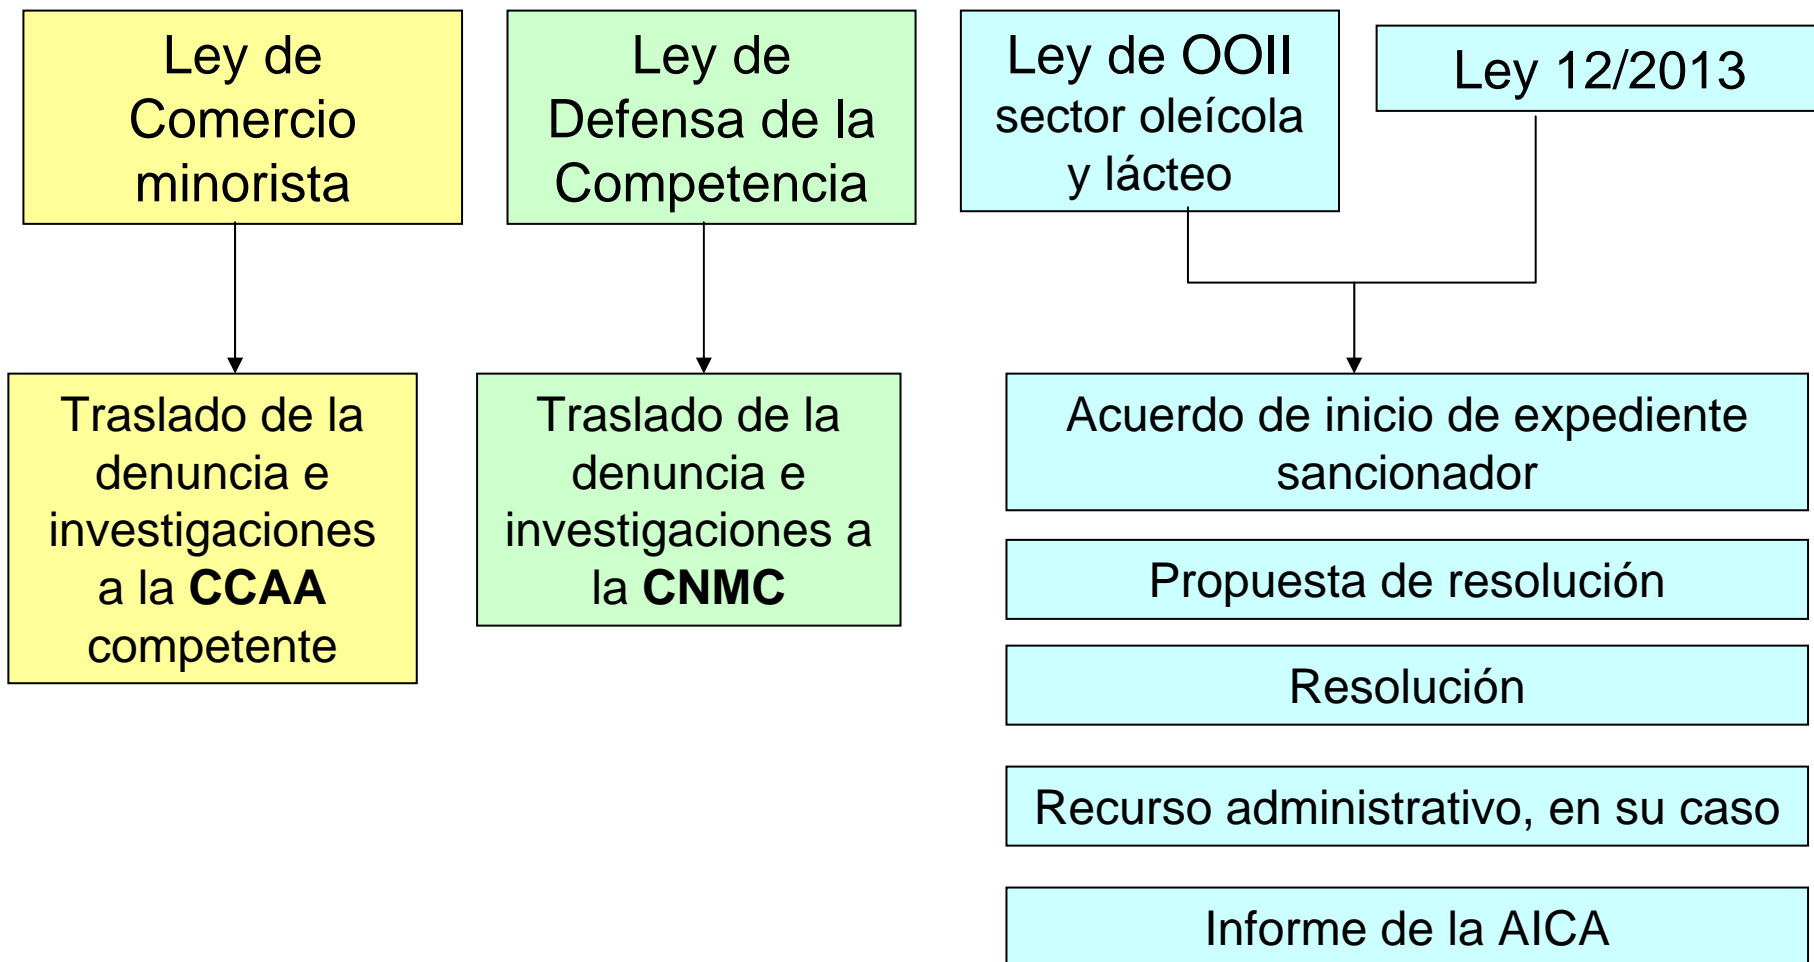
Ley de Comercio minorista

Ley de Defensa de la Competencia

Ley de OOII sector oleícola y lácteo

Ley 12/2013

Traslado de la denuncia e investigaciones a la **CCAA** competente

Traslado de la denuncia e investigaciones a la **CNMC**

Acuerdo de inicio de expediente sancionador

Propuesta de resolución

Resolución

Recurso administrativo, en su caso

Informe de la AICA